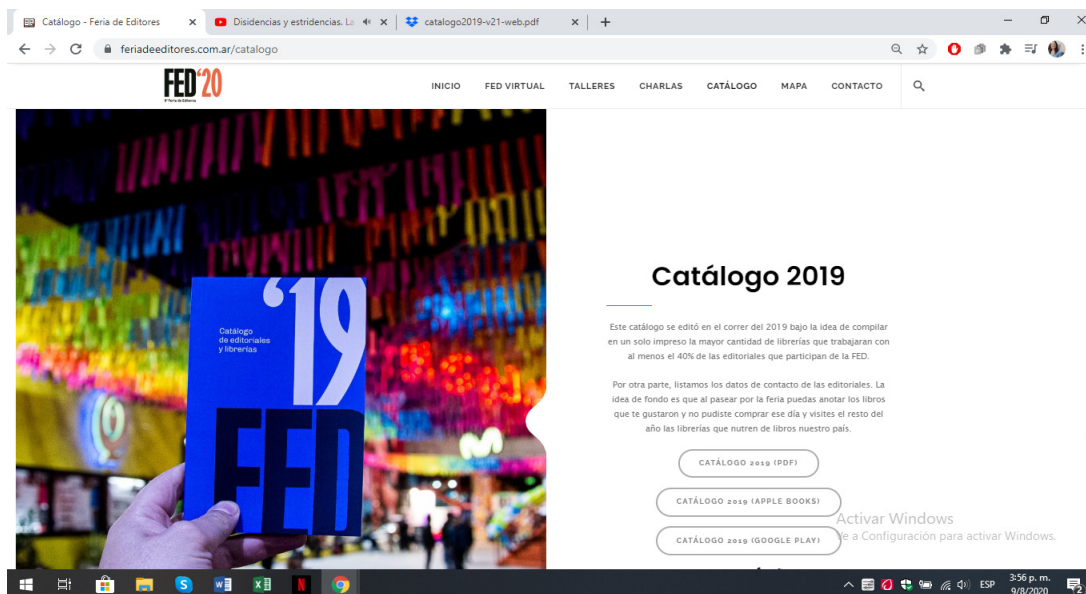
Catálogo - Feria de Editores
Disidencias y estridencias. La
catalogo2019-v21-web.pdf

feriadeeditores.com.ar/catalogo

FED'20
8° Feria de Editores

INICIO FED VIRTUAL TALLERES CHARLAS CATÁLOGO MAPA CONTACTO

Catálogo de editoriales y librerías
'19
FED

Catálogo 2019

Este catálogo se editó en el correr del 2019 bajo la idea de compilar en un solo impreso la mayor cantidad de librerías que trabajaran con al menos el 40% de las editoriales que participan de la FED.

Por otra parte, listamos los datos de contacto de las editoriales. La idea de fondo es que al pasear por la feria puedas anotar los libros que te gustaron y no pudiste comprar ese día y visites el resto del año las librerías que nutren de libros nuestro país.

CATÁLOGO 2019 (PDF)

CATÁLOGO 2019 (APPLE BOOKS)

CATÁLOGO 2019 (GOOGLE PLAY)

Activar Windows
Ve a Configuración para activar Windows.

ESP
3:56 p. m.
9/8/2020
2